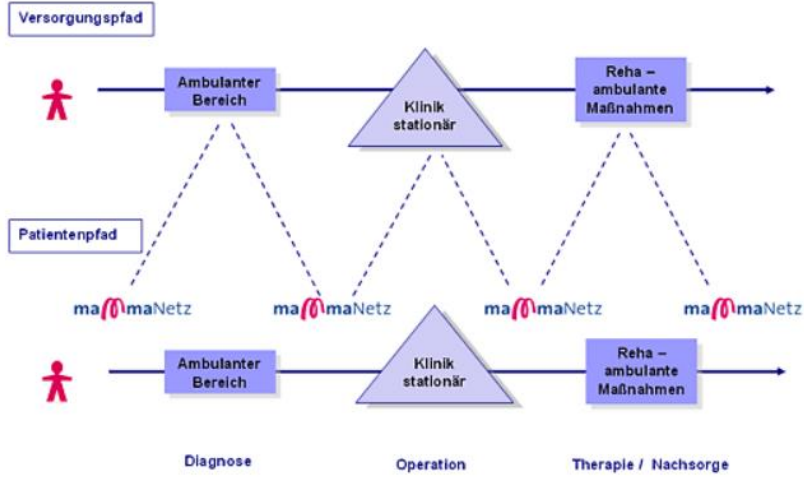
Versorgungspfad

Ambulanter Bereich

Klinik stationär

Reha – ambulante Maßnahmen

Patientenpfad

mammaNetz

mammaNetz

mammaNetz

mammaNetz

Ambulanter Bereich

Klinik stationär

Reha – ambulante Maßnahmen

Diagnose

Operation

Therapie / Nachsorge